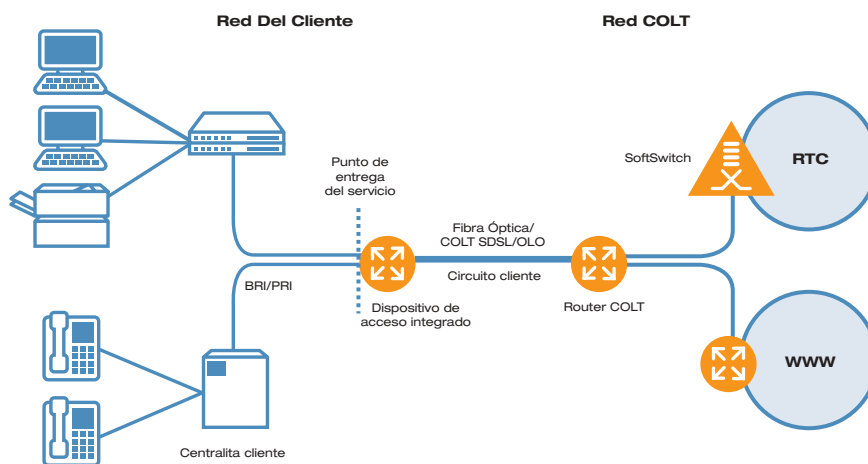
Red Del Cliente

Red COLT

Punto de entrega del servicio

SoftSwitch

RTC

Fibra Óptica/ COLT SDSL/OLO

Circuito cliente

BRI/PRI

Dispositivo de acceso integrado

Router COLT

WWW

Centralita cliente